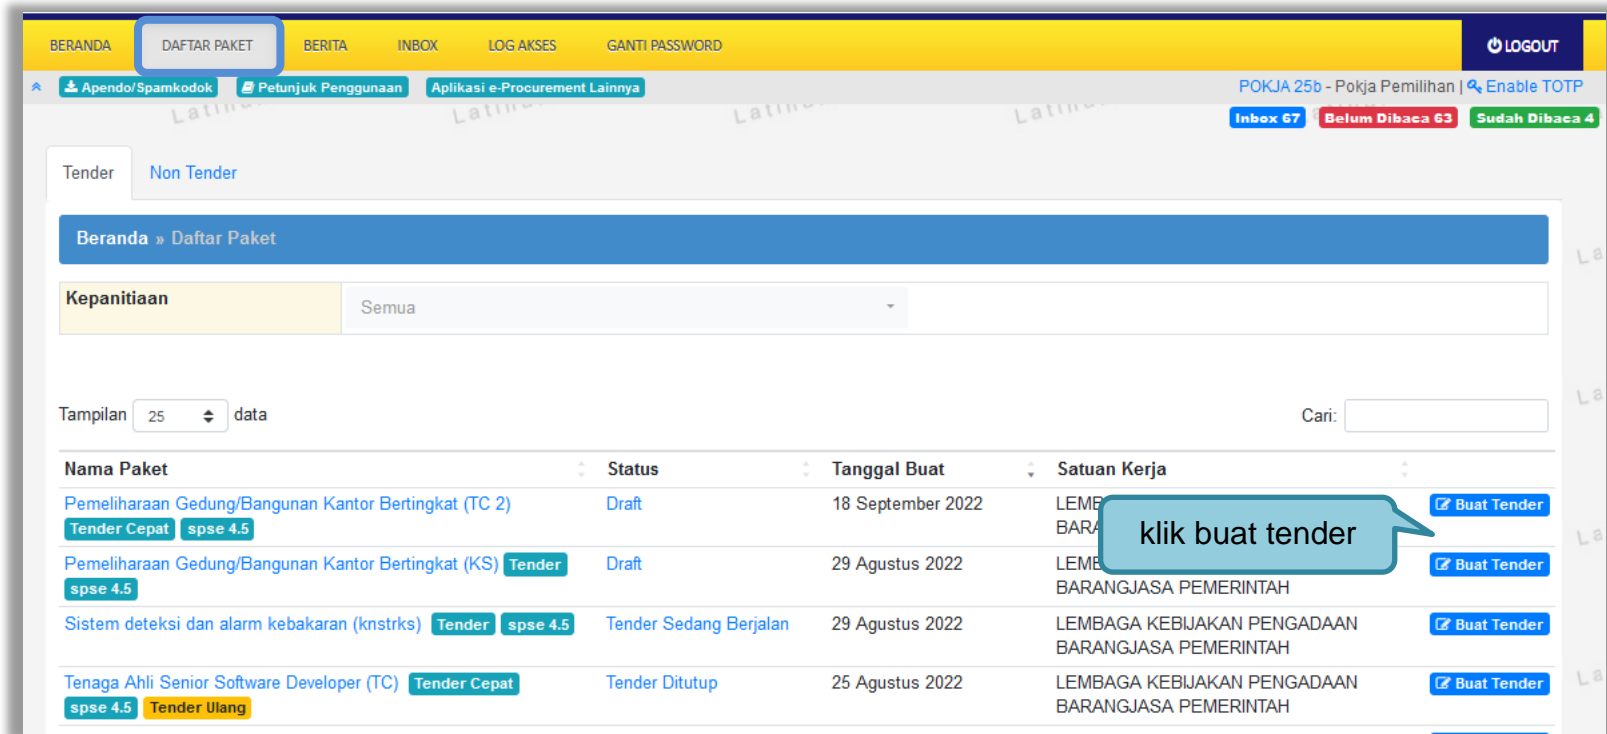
BERANDA DAFTAR PAKET BERITA INBOX LOG AKSES GANTI PASSWORD LOGOUT

Apendo/Spamkodok Petunjuk Penggunaan Aplikasi e-Procurement Lainnya

POKJA 25b - Pokja Pemilihan | Enable TOTP

Inbox 67 Belum Dibaca 63 Sudah Dibaca 4

Tender Non Tender

Beranda » Daftar Paket

Kepanitiaan Semua

Tampilan 25 data

Cari:

| Nama Paket | Status | Tanggal Buat | Satuan Kerja | |
|---|---|---|---|---|
| Pemeliharaan Gedung/Bangunan Kantor Bertingkat (TC 2) Tender Cepat spse 4.5 | Draft | 18 September 2022 | LEMB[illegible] BARA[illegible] | Buat Tender |
| Pemeliharaan Gedung/Bangunan Kantor Bertingkat (KS) Tender spse 4.5 | Draft | 29 Agustus 2022 | LEMB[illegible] BARANGJASA PEMERINTAH | Buat Tender |
| Sistem deteksi dan alarm kebakaran (knstrks) Tender spse 4.5 | Tender Sedang Berjalan | 29 Agustus 2022 | LEMBAGA KEBIJAKAN PENGADAAN BARANGJASA PEMERINTAH | Buat Tender |
| Tenaga Ahli Senior Software Developer (TC) Tender Cepat spse 4.5 Tender Ulang | Tender Ditutup | 25 Agustus 2022 | LEMBAGA KEBIJAKAN PENGADAAN BARANGJASA PEMERINTAH | Buat Tender |

klik buat tender